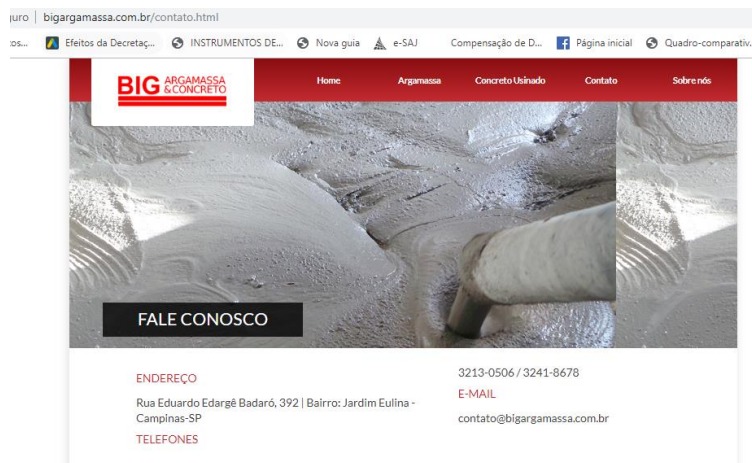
guro | bigargamassa.com.br/contato.html

tos... Efeitos da Decretaç... INSTRUMENTOS DE... Nova guia e-SAJ Compensação de D... Página inicial Quadro-comparativ...

BIG ARGAMASSA & CONCRETO

Home Argamassa Concreto Usinado Contato Sobre nós

FALE CONOSCO

ENDEREÇO

Rua Eduardo Edargê Badaró, 392 | Bairro: Jardim Eulina - Campinas-SP

TELEFONES

3213-0506 / 3241-8678

E-MAIL

contato@bigargamassa.com.br